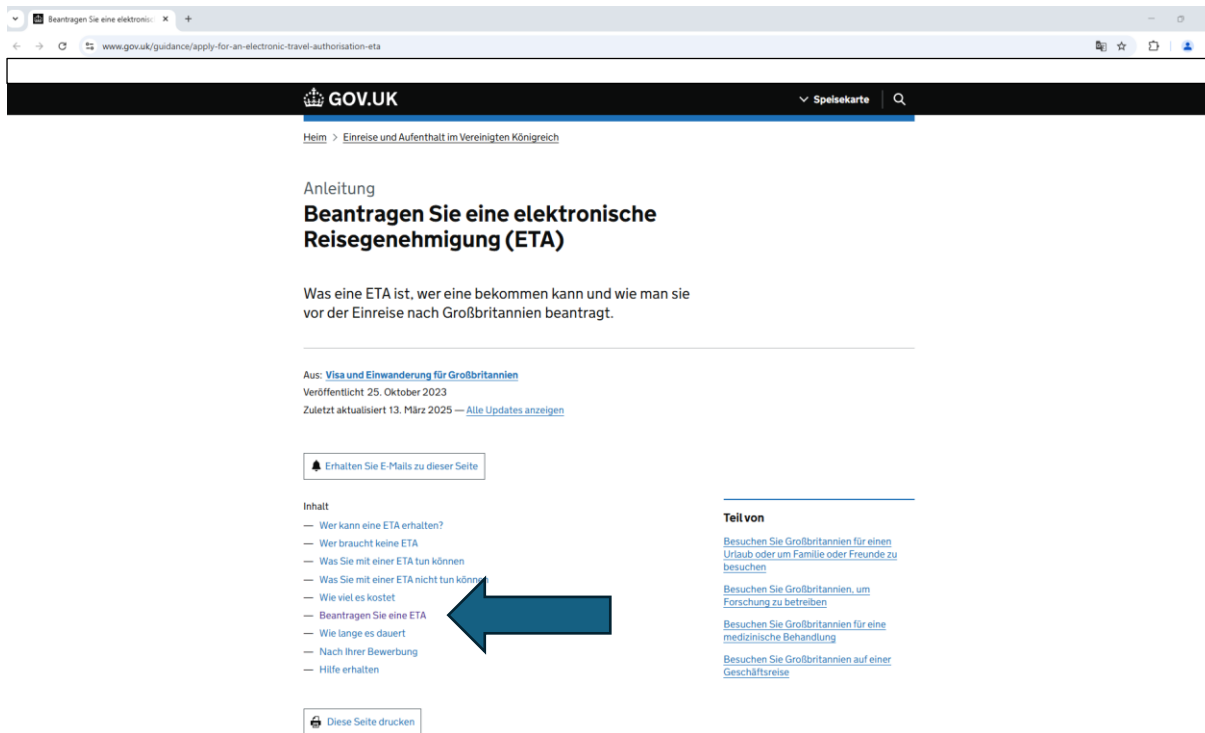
Beantragen Sie eine elektronisc ×  +

www.gov.uk/guidance/apply-for-an-electronic-travel-authorisation-eta

GOV.UK

Speisekarte

Heim > Einreise und Aufenthalt im Vereinigten Königreich

Anleitung

Beantragen Sie eine elektronische Reisegenehmigung (ETA)

Was eine ETA ist, wer eine bekommen kann und wie man sie vor der Einreise nach Großbritannien beantragt.

Aus: Visa und Einwanderung für Großbritannien
Veröffentlicht 25. Oktober 2023
Zuletzt aktualisiert 13. März 2025 — Alle Updates anzeigen

Erhalten Sie E-Mails zu dieser Seite

Inhalt
— Wer kann eine ETA erhalten?
— Wer braucht keine ETA
— Was Sie mit einer ETA tun können
— Was Sie mit einer ETA nicht tun könn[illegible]
— Wie viel es kostet
— Beantragen Sie eine ETA
— Wie lange es dauert
— Nach Ihrer Bewerbung
— Hilfe erhalten

Teil von

Besuchen Sie Großbritannien für einen Urlaub oder um Familie oder Freunde zu besuchen

Besuchen Sie Großbritannien, um Forschung zu betreiben

Besuchen Sie Großbritannien für eine medizinische Behandlung

Besuchen Sie Großbritannien auf einer Geschäftsreise

Diese Seite drucken